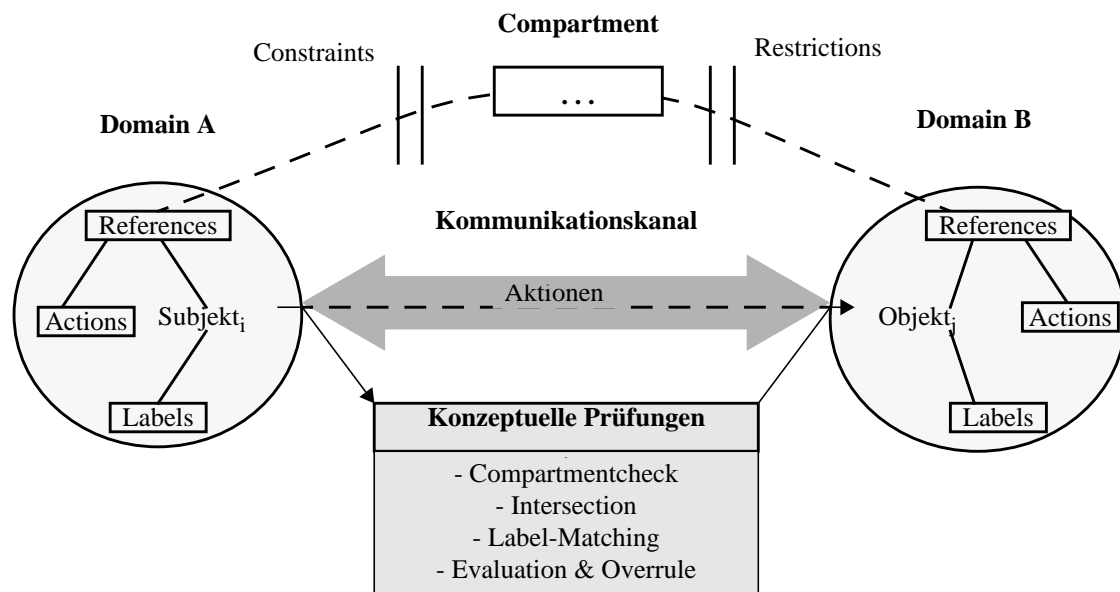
Compartment

Constraints

...

Restrictions

Domain A

Domain B

References

Actions

Subjekt$_i$

Labels

Kommunikationskanal

Aktionen

References

Objekt$_j$

Actions

Labels

Konzeptuelle Prüfungen

- Compartmentcheck
- Intersection
- Label-Matching
- Evaluation & Overrule